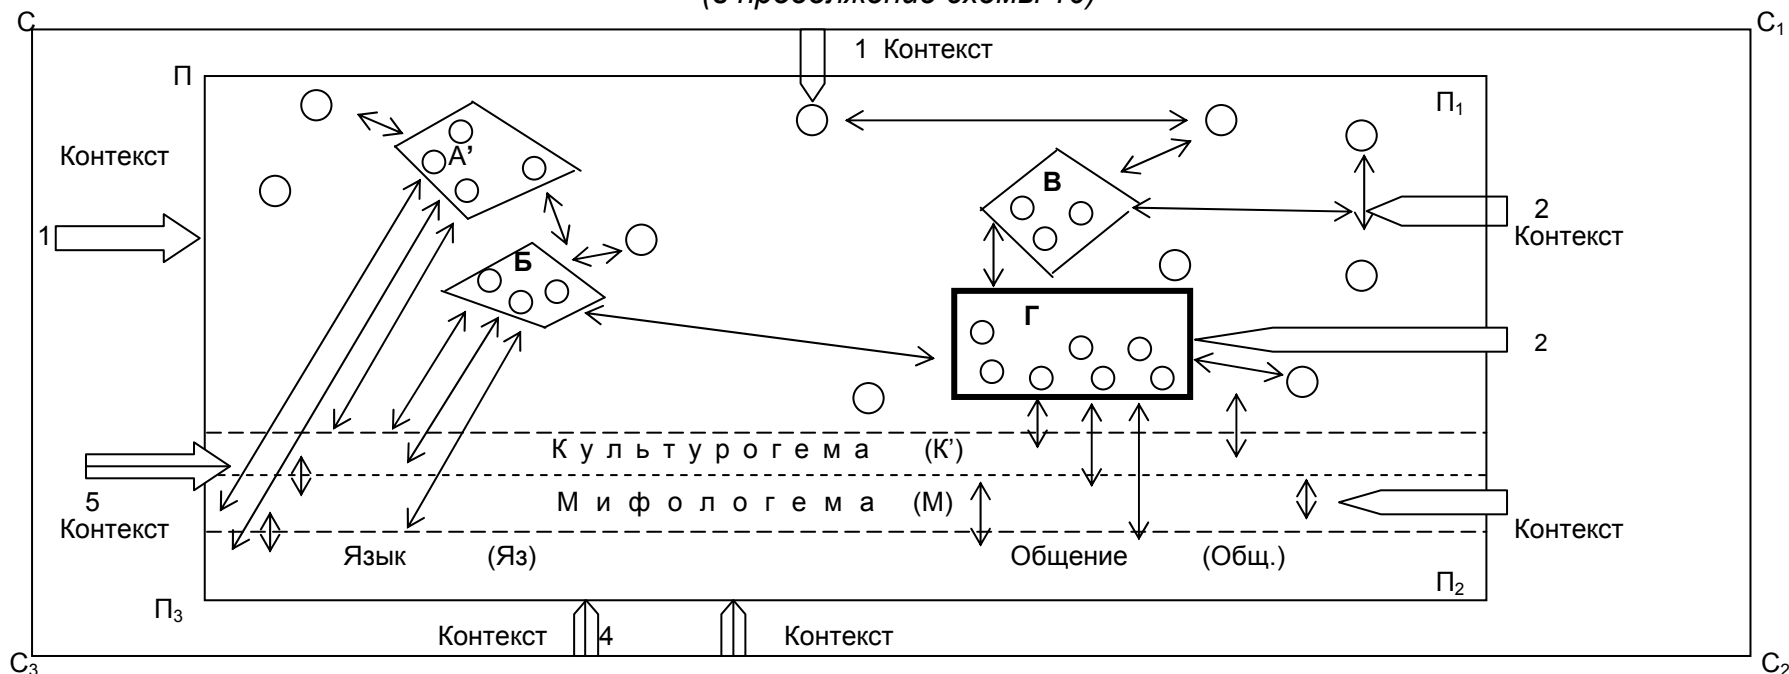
(в продолжение схемы 10)

С

$С_1$

1 Контекст

П

$П_1$

Контекст

А'

В

1

2
Контекст

Б

Г

2

Культурогема (К')

5
Контекст

Мифологема (М)

Контекст

Язык (Яз)

Общение (Общ.)

$П_2$

$П_3$

Контекст 4

Контекст

$С_3$

$С_2$